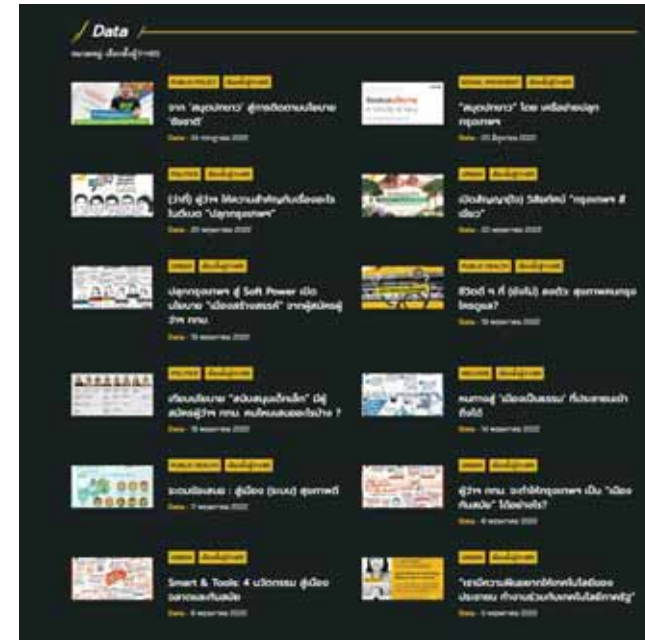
Data

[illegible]

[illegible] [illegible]

จาก 'สมุดปกขาว' สู่การติดตามนโยบาย 'ชัชชาติ'

Data · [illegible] 2022

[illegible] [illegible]

"สมุดปกขาว" โดย เครือข่ายปลุกกรุงเทพฯ

Data · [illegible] 2022

POLITICS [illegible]

(วาที) ผู้ว่าฯ ให้ความสำคัญกับเรื่องอะไร ในเวที "ปลุกกรุงเทพฯ"

Data · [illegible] 2022

URBAN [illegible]

เปิดสัมผัส(ไร) วิสัยทัศน์ "กรุงเทพฯ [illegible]"

Data · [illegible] 2022

URBAN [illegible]

ปลุกกรุงเทพฯ สู่ Soft Power เปิดนโยบาย "เมืองสร้างสรรค์" จากผู้สมัครผู้ว่าฯ กทม.

Data · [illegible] 2022

PUBLIC HEALTH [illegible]

ชีวิตดี ๆ ที่ (ยังไม่) ลงตัว: สุขภาพคนกรุงใครดูแล?

Data · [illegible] 2022

POLITICS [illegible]

เทียบนโยบาย "สนับสนุนเด็กเล็ก" มีผู้สมัครผู้ว่าฯ กทม. คนไหนเสนอไว้บ้าง ?

Data · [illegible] 2022

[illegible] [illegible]

คนกรุงสู่ "เมืองเป็นธรรม" ที่ประชาชนเข้าถึงได้

Data · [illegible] 2022

PUBLIC HEALTH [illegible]

ระบบป้องกัน : สู่เมือง (ระบบ) สุขภาพดี

Data · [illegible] 2022

URBAN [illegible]

ผู้ว่าฯ กทม. จะทำให้กรุงเทพฯ เป็น "เมืองทันสมัย" ได้อย่างไร?

Data · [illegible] 2022

URBAN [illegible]

Smart & Tools: 4 นวัตกรรม สู่เมืองฉลาดและทันสมัย

Data · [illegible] 2022

URBAN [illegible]

"เราฝันเห็นเมืองที่ทำให้คนในเมืองประชาชน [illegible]"

Data · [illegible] 2022